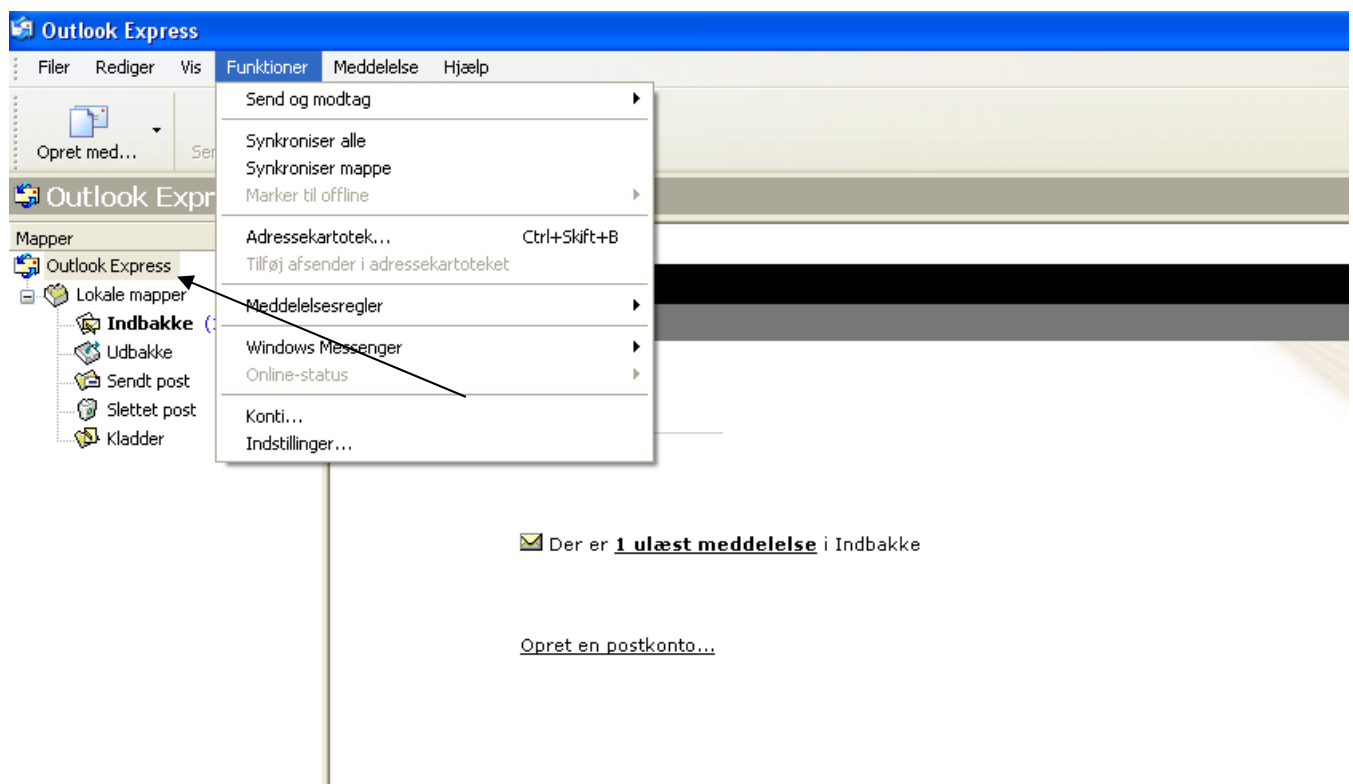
Outlook Express

Filer Rediger Vis Funktioner Meddelelse Hjælp

Opret med... Se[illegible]

Outlook Expr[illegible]

Mapper

Outlook Express
Lokale mapper
Indbakke (1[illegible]
Udbakke
Sendt post
Slettet post
Kladder

Send og modtag
Synkroniser alle
Synkroniser mappe
Marker til offline
Adressekartotek... Ctrl+Skift+B
Tilføj afsender i adressekartoteket
Meddelelsesregler
Windows Messenger
Online-status
Konti...
Indstillinger...

Der er 1 ulæst meddelelse i Indbakke

Opret en postkonto...